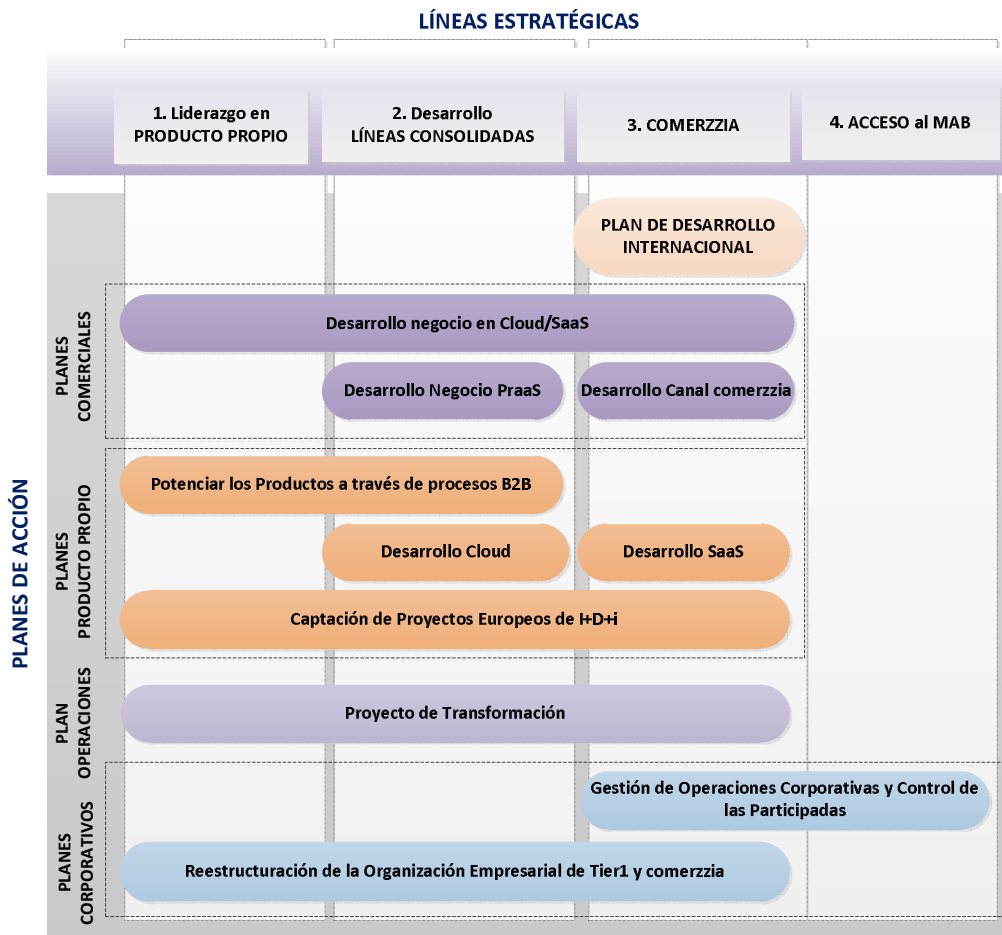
LÍNEAS ESTRATÉGICAS

1. Liderazgo en PRODUCTO PROPIO

2. Desarrollo LÍNEAS CONSOLIDADAS

3. COMERZZIA

4. ACCESO al MAB

PLANES DE ACCIÓN

PLAN DE DESARROLLO INTERNACIONAL

PLANES COMERCIALES

Desarrollo negocio en Cloud/SaaS

Desarrollo Negocio PraaS

Desarrollo Canal comerzzia

PLANES PRODUCTO PROPIO

Potenciar los Productos a través de procesos B2B

Desarrollo Cloud

Desarrollo SaaS

Captación de Proyectos Europeos de I+D+i

PLAN OPERACIONES

Proyecto de Transformación

PLANES CORPORATIVOS

Gestión de Operaciones Corporativas y Control de las Participadas

Reestructuración de la Organización Empresarial de Tier1 y comerzzia